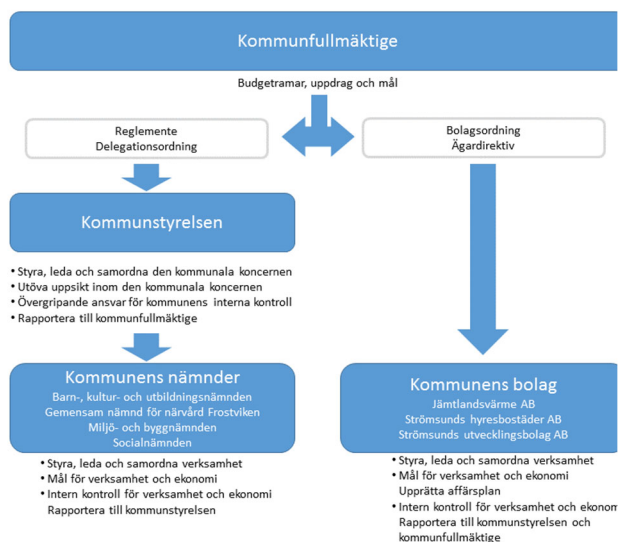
Kommunfullmäktige

Budgetramar, uppdrag och mål

Reglemente
Delegationsordning

Bolagsordning
Ägardirektiv

Kommunstyrelsen

- Styra, leda och samordna den kommunala koncernen
- Utöva uppsikt inom den kommunala koncernen
- Övergripande ansvar för kommunens interna kontroll
- Rapportera till kommunfullmäktige

Kommunens nämnder
Barn-, kultur- och utbildningsnämnden
Gemensam nämnd för närvård Frostviken
Miljö- och byggnämnden
Socialnämnden

- Styra, leda och samordna verksamhet
- Mål för verksamhet och ekonomi
- Intern kontroll för verksamhet och ekonomi
Rapportera till kommunstyrelsen

Kommunens bolag
Jämtlandsvärme AB
Strömsunds hyresbostäder AB
Strömsunds utvecklingsbolag AB

- Styra, leda och samordna verksamhet
- Mål för verksamhet och ekonomi
Upprätta affärsplan
- Intern kontroll för verksamhet och ekonom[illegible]
Rapportera till kommunstyrelsen och kommunfullmäktige